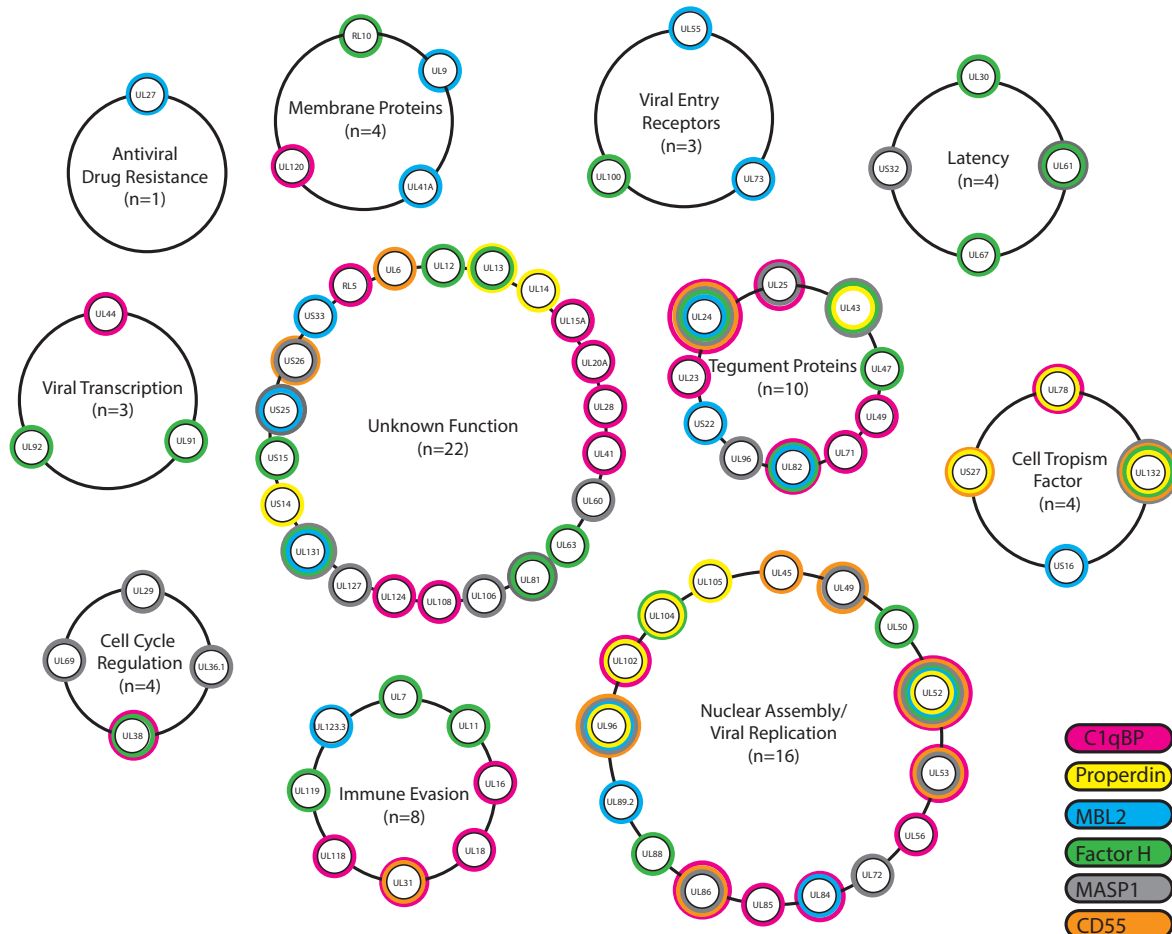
UL27
Antiviral Drug Resistance
(n=1)

RL10
UL9
Membrane Proteins
(n=4)
UL120
UL41A

UL55
Viral Entry Receptors
(n=3)
UL100
UL73

UL30
US32
Latency
(n=4)
UL61
UL67

UL44
Viral Transcription
(n=3)
UL92
UL91

RL5
UL6
UL12
UL13
UL14
US33
UL15A
US26
UL20A
US25
UL28
Unknown Function
(n=22)
UL41
US15
UL60
US14
UL63
UL131
UL81
UL127
UL124
UL108
UL106

UL25
UL24
UL43
UL23
Tegument Proteins
(n=10)
UL47
UL49
UL22
UL71
UL96
UL82

UL78
US27
Cell Tropism Factor
(n=4)
UL132
US16

UL29
UL69
Cell Cycle Regulation
(n=4)
UL36.1
UL38

UL7
UL123.3
UL11
UL16
UL119
Immune Evasion
(n=8)
UL18
UL118
UL31

UL105
UL45
UL49
UL104
UL50
UL102
UL52
UL96
Nuclear Assembly/ Viral Replication
(n=16)
UL53
UL89.2
UL56
UL88
UL72
UL86
UL85
UL84

C1qBP
Properdin
MBL2
Factor H
MASP1
CD55